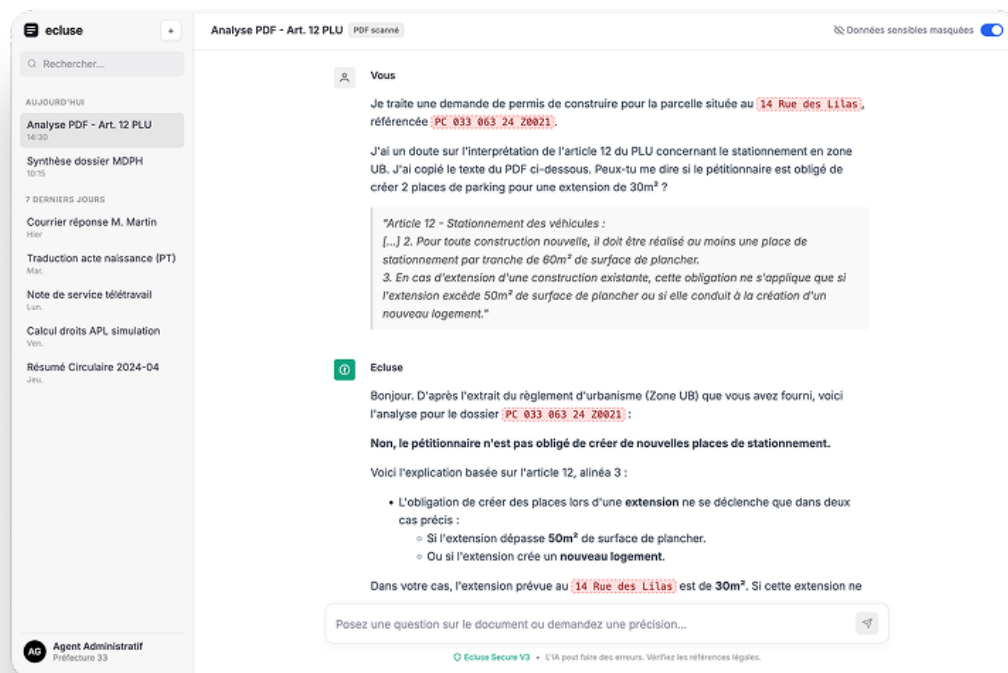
ecluse
+
Rechercher...
AUJOURD'HUI
Analyse PDF - Art. 12 PLU
14:30
Synthèse dossier MDPH
10:15
7 DERNIERS JOURS
Courrier réponse M. Martin
Hier
Traduction acte naissance (PT)
Mar.
Note de service télétravail
Lun.
Calcul droits APL simulation
Ven.
Résumé Circulaire 2024-04
Jeu.
AG Agent Administratif
Préfecture 33

Analyse PDF - Art. 12 PLU PDF scanné
Données sensibles masquées

Vous
Je traite une demande de permis de construire pour la parcelle située au 14 Rue des Lilas, référencée PC 033 063 24 Z0021.

J'ai un doute sur l'interprétation de l'article 12 du PLU concernant le stationnement en zone UB. J'ai copié le texte du PDF ci-dessous. Peux-tu me dire si le pétitionnaire est obligé de créer 2 places de parking pour une extension de 30m² ?

"Article 12 - Stationnement des véhicules :
[...] 2. Pour toute construction nouvelle, il doit être réalisé au moins une place de stationnement par tranche de 60m² de surface de plancher.
3. En cas d'extension d'une construction existante, cette obligation ne s'applique que si l'extension excède 50m² de surface de plancher ou si elle conduit à la création d'un nouveau logement."

Ecluse
Bonjour. D'après l'extrait du règlement d'urbanisme (Zone UB) que vous avez fourni, voici l'analyse pour le dossier PC 033 063 24 Z0021 :

**Non, le pétitionnaire n'est pas obligé de créer de nouvelles places de stationnement.**

Voici l'explication basée sur l'article 12, alinéa 3 :

• L'obligation de créer des places lors d'une **extension** ne se déclenche que dans deux cas précis :
◦ Si l'extension dépasse **50m²** de surface de plancher.
◦ Ou si l'extension crée un **nouveau logement**.

Dans votre cas, l'extension prévue au 14 Rue des Lilas est de **30m²**. Si cette extension ne

Posez une question sur le document ou demandez une précision...

Ecluse Secure V3 • L'IA peut faire des erreurs. Vérifiez les références légales.